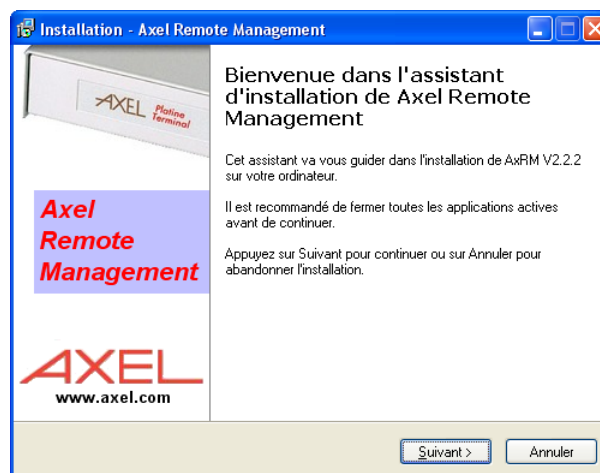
Installation - Axel Remote Management

AXEL Platine Terminal

Axel Remote Management

AXEL
www.axel.com

Bienvenue dans l'assistant d'installation de Axel Remote Management

Cet assistant va vous guider dans l'installation de AxRM V2.2.2 sur votre ordinateur.

Il est recommandé de fermer toutes les applications actives avant de continuer.

Appuyez sur Suivant pour continuer ou sur Annuler pour abandonner l'installation.

Suivant >
Annuler